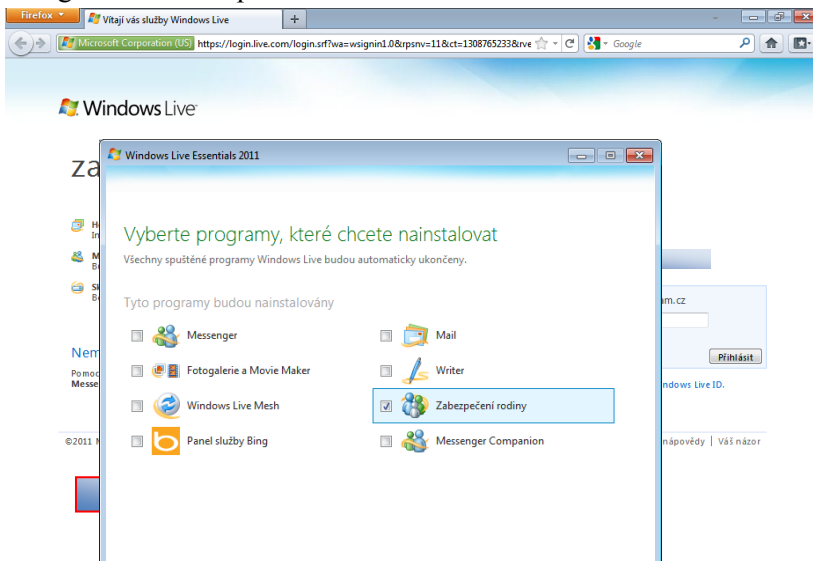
Firefox
Vítají vás služby Windows Live
+
Microsoft Corporation (US) https://login.live.com/login.srf?wa=wsignin1.0&rpsnv=11&ct=1308765233&rve
Google

Windows Live

za

H
In

M
B

Sk
B

Nem

Pomoc
Messe

©2011

Windows Live Essentials 2011

Vyberte programy, které chcete nainstalovat
Všechny spuštěné programy Windows Live budou automaticky ukončeny.

Tyto programy budou nainstalovány

Messenger
Mail
Fotogalerie a Movie Maker
Writer
Windows Live Mesh
Zabezpečení rodiny
Panel služby Bing
Messenger Companion

m.cz

Přihlásit

ndows Live ID.

nápovědy | Váš názor